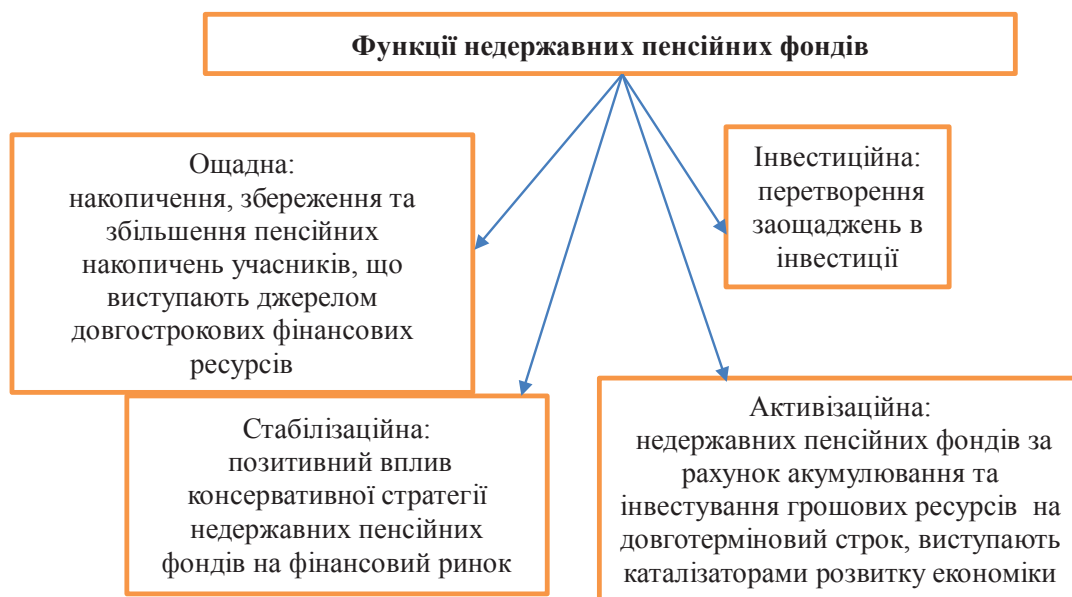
Функції недержавних пенсійних фондів

Ощадна:
накопичення, збереження та збільшення пенсійних накопичень учасників, що виступають джерелом довгострокових фінансових ресурсів

Інвестиційна:
перетворення заощаджень в інвестиції

Стабілізаційна:
позитивний вплив консервативної стратегії недержавних пенсійних фондів на фінансовий ринок

Активізаційна:
недержавних пенсійних фондів за рахунок акумулювання та інвестування грошових ресурсів на довготерміновий строк, виступають каталізаторами розвитку економіки